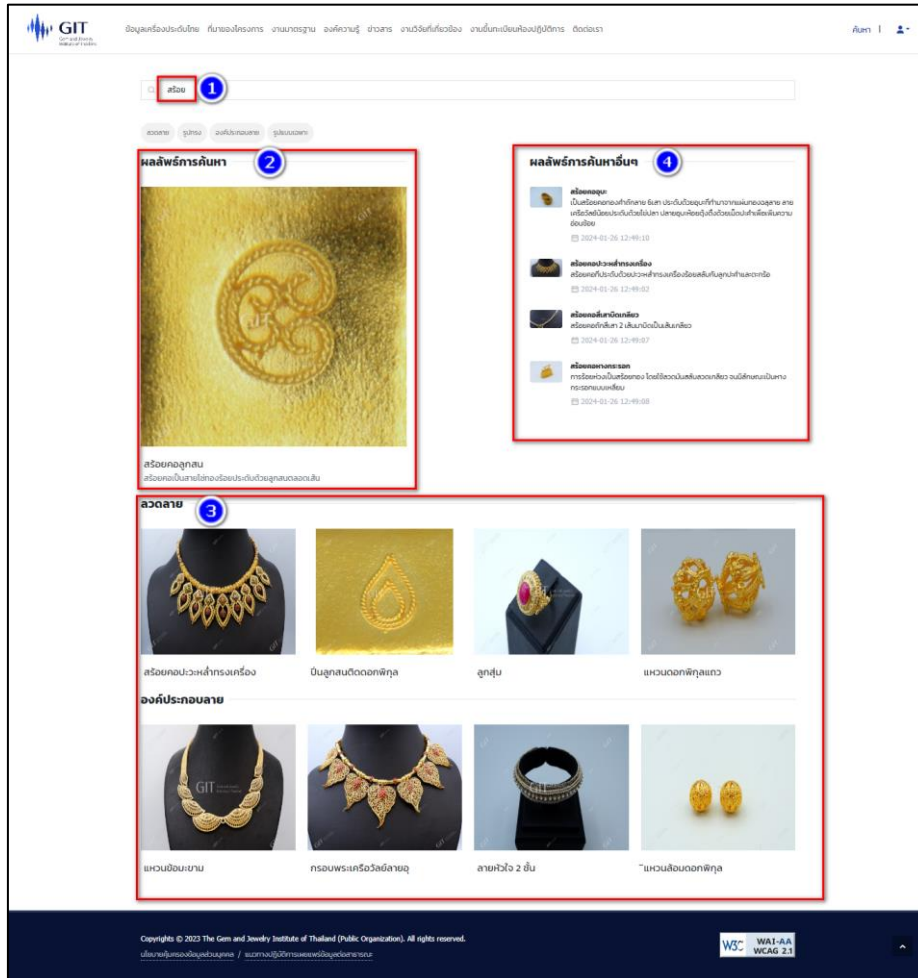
GIT

ข้อมูลเครื่องประดับไทย ที่มาของโครงการ งานมาตรฐาน องค์ความรู้ ข่าวสาร งานวิจัยที่เกี่ยวข้อง งานขึ้นทะเบียนห้องปฏิบัติการ ติดต่อเรา

ค้นหา |

สร้อย 1

ลวดลาย รูปทรง องค์ประกอบลาย รูปแบบเฉพาะ

ผลลัพธ์การค้นหา 2

สร้อยคอลูกสน
สร้อยคอเป็นสายโซ่ทองร้อยประดับด้วยลูกสนตลอดเส้น

ผลลัพธ์การค้นหาอื่นๆ 4

สร้อยคอจุนะ
เป็นสร้อยคอทองคำถักลาย 6เสา ประดับด้วยจุนะที่ทำมาจากแผ่นทองฉลุลาย สายเครื่องประดับด้วยไข่ปลา ปลายจุนะห้อยตุ้งติ้งด้วยเม็ดปะคำเพื่อเพิ่มความอ่อนช้อย
2024-01-26 12:49:10

สร้อยคอปะวะหล่ำทรงเครื่อง
สร้อยคอที่ประดับด้วยปะวะหล่ำทรงเครื่องร้อยสลับกับลูกปะคำและตะกร้อ
2024-01-26 12:49:02

สร้อยคอสี่เสาบิดเกลียว
สร้อยคอถักสี่เสา 2 เส้นมาบิดเป็นเส้นเกลียว
2024-01-26 12:49:07

สร้อยคอหางกระรอก
การร้อยห่วงเป็นสร้อยทอง โดยใช้ลวดเป็นเส้นลวดเกลียว จนมีลักษณะเป็นหางกระรอกแบบเหลี่ยม
2024-01-26 12:49:08

ลวดลาย 3

สร้อยคอปะวะหล่ำทรงเครื่อง
ปีนลูกสนติดดอกพิกุล
ลูกสุ่ม
แหวนดอกพิกุลแถว

องค์ประกอบลาย

GIT

แหวนข้อมะขาม
กรอบพระเครือวัลย์ลายอุ
ลายหัวใจ 2 ชั้น
แหวนล้อมดอกพิกุล

Copyrights © 2023 The Gem and Jewelry Institute of Thailand (Public Organization). All rights reserved.
นโยบายคุ้มครองข้อมูลส่วนบุคคล / แนวทางปฏิบัติการเผยแพร่ข้อมูลต่อสาธารณะ

W3C WAI-AA WCAG 2.1